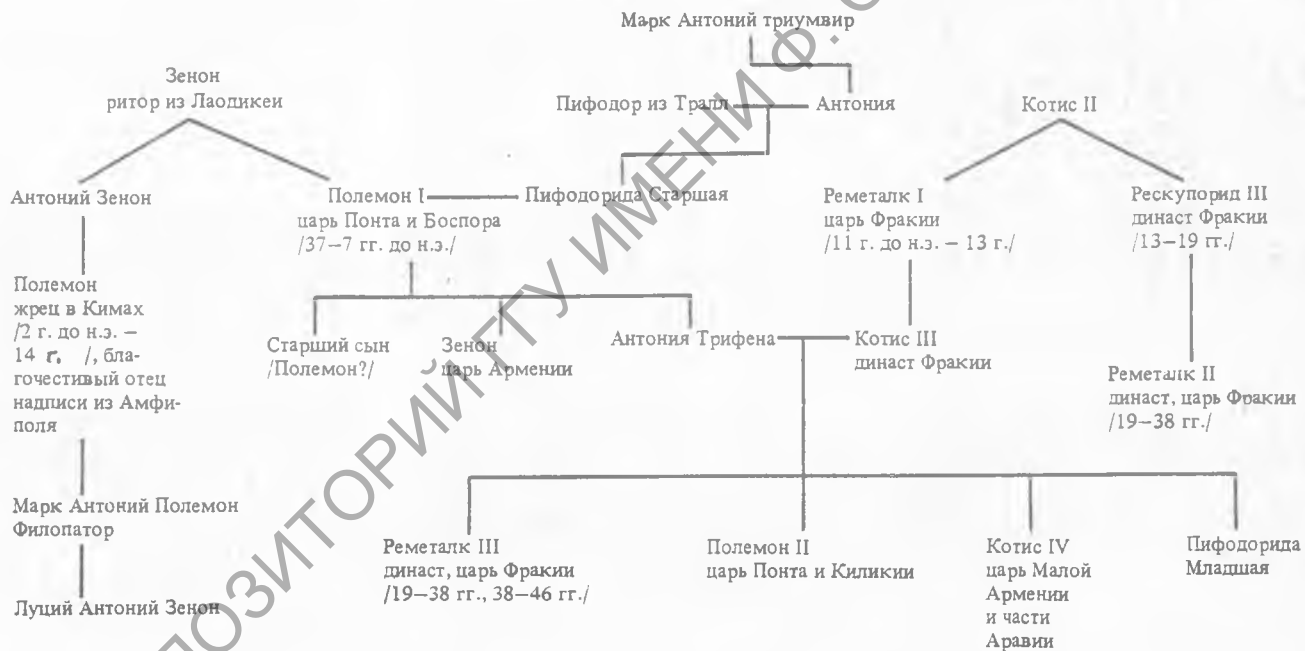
Марк Антоний триумвир

Зенон
ритор из Лаодикеи

Пифодор из Трал — Антония

Котис II

Антоний Зенон

Полемон I — Пифодорида Старшая
царь Понта и Боспора
/37–7 гг. до н.э./

Реметалк I
царь Фракии
/11 г. до н.э. – 13 г./

Рескупорид III
династ Фракии
/13–19 гг./

Полемон
жрец в Кимах
/2 г. до н.э. – 14 г. /, благочестивый отец надписи из Амфиполя

Старший сын
/Полемон?/

Зенон
царь Армении

Антония Трифена — Котис III
династ Фракии

Реметалк II
династ, царь Фракии
/19–38 гг./

Марк Антоний Полемон
Филопатор

Луций Антоний Зенон

Реметалк III
династ, царь Фракии
/19–38 гг., 38–46 гг./

Полемон II
царь Понта и Киликии

Котис IV
царь Малой Армении и части Аравии

Пифодорида
Младшая

РЕПОЗИТОРИЙ ГГУ ИМЕНИ Ф. С